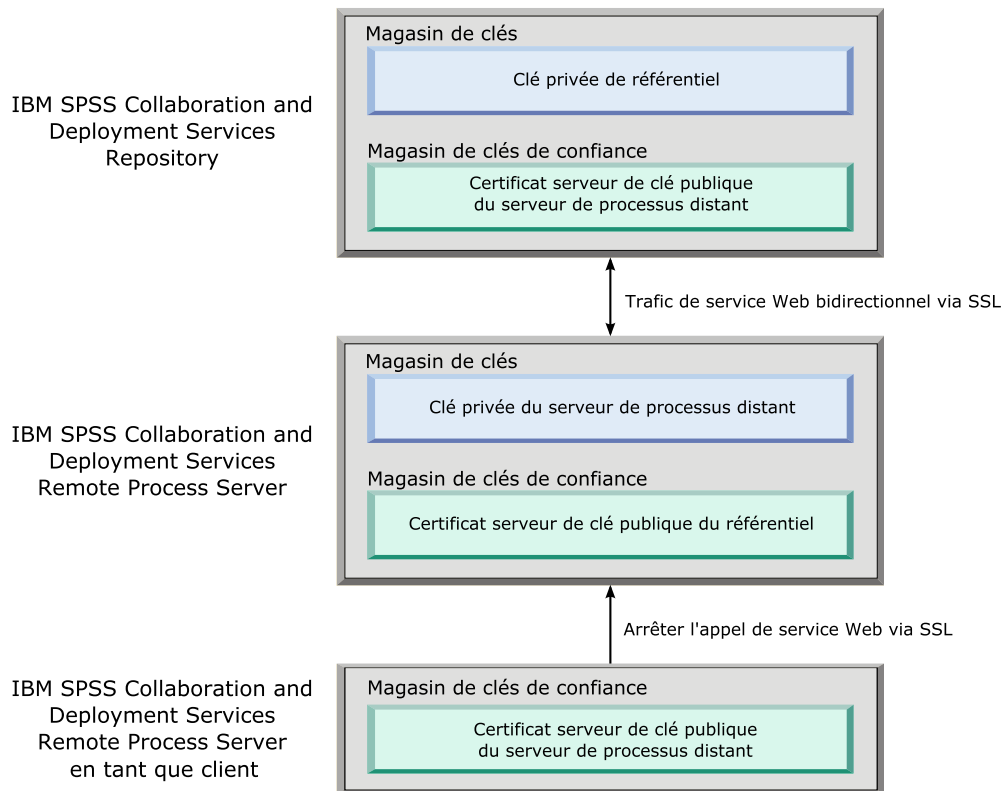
IBM SPSS Collaboration and Deployment Services Repository

Magasin de clés

Clé privée de référentiel

Magasin de clés de confiance

Certificat serveur de clé publique du serveur de processus distant

Trafic de service Web bidirectionnel via SSL

IBM SPSS Collaboration and Deployment Services Remote Process Server

Magasin de clés

Clé privée du serveur de processus distant

Magasin de clés de confiance

Certificat serveur de clé publique du référentiel

Arrêter l'appel de service Web via SSL

IBM SPSS Collaboration and Deployment Services Remote Process Server en tant que client

Magasin de clés de confiance

Certificat serveur de clé publique du serveur de processus distant